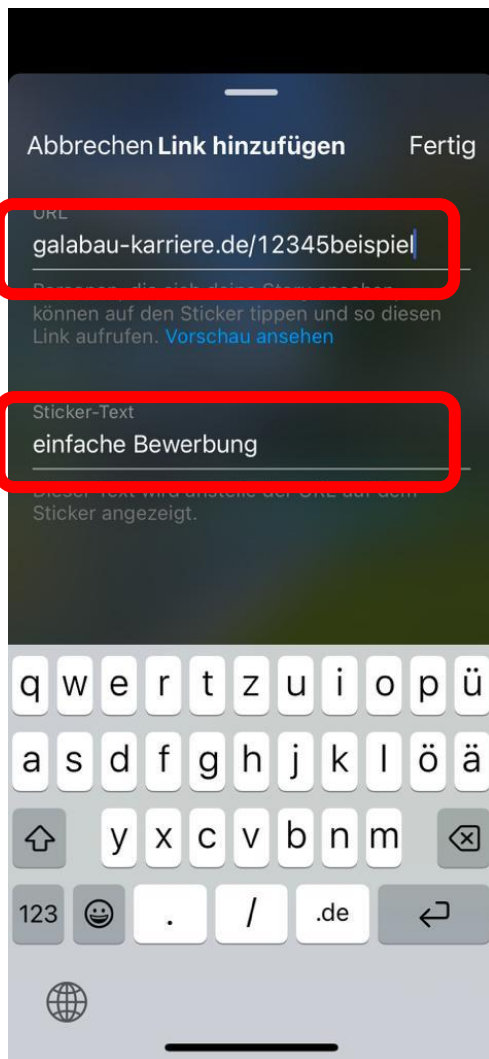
Abbrechen Link hinzufügen Fertig

URL
galabau-karriere.de/12345beispiel

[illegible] können auf den Sticker tippen und so diesen Link aufrufen. Vorschau ansehen

Sticker-Text
einfache Bewerbung

Dieser Text wird anstelle der URL auf dem Sticker angezeigt.

q w e r t z u i o p ü
a s d f g h j k l ö ä
y x c v b n m
123 . / .de